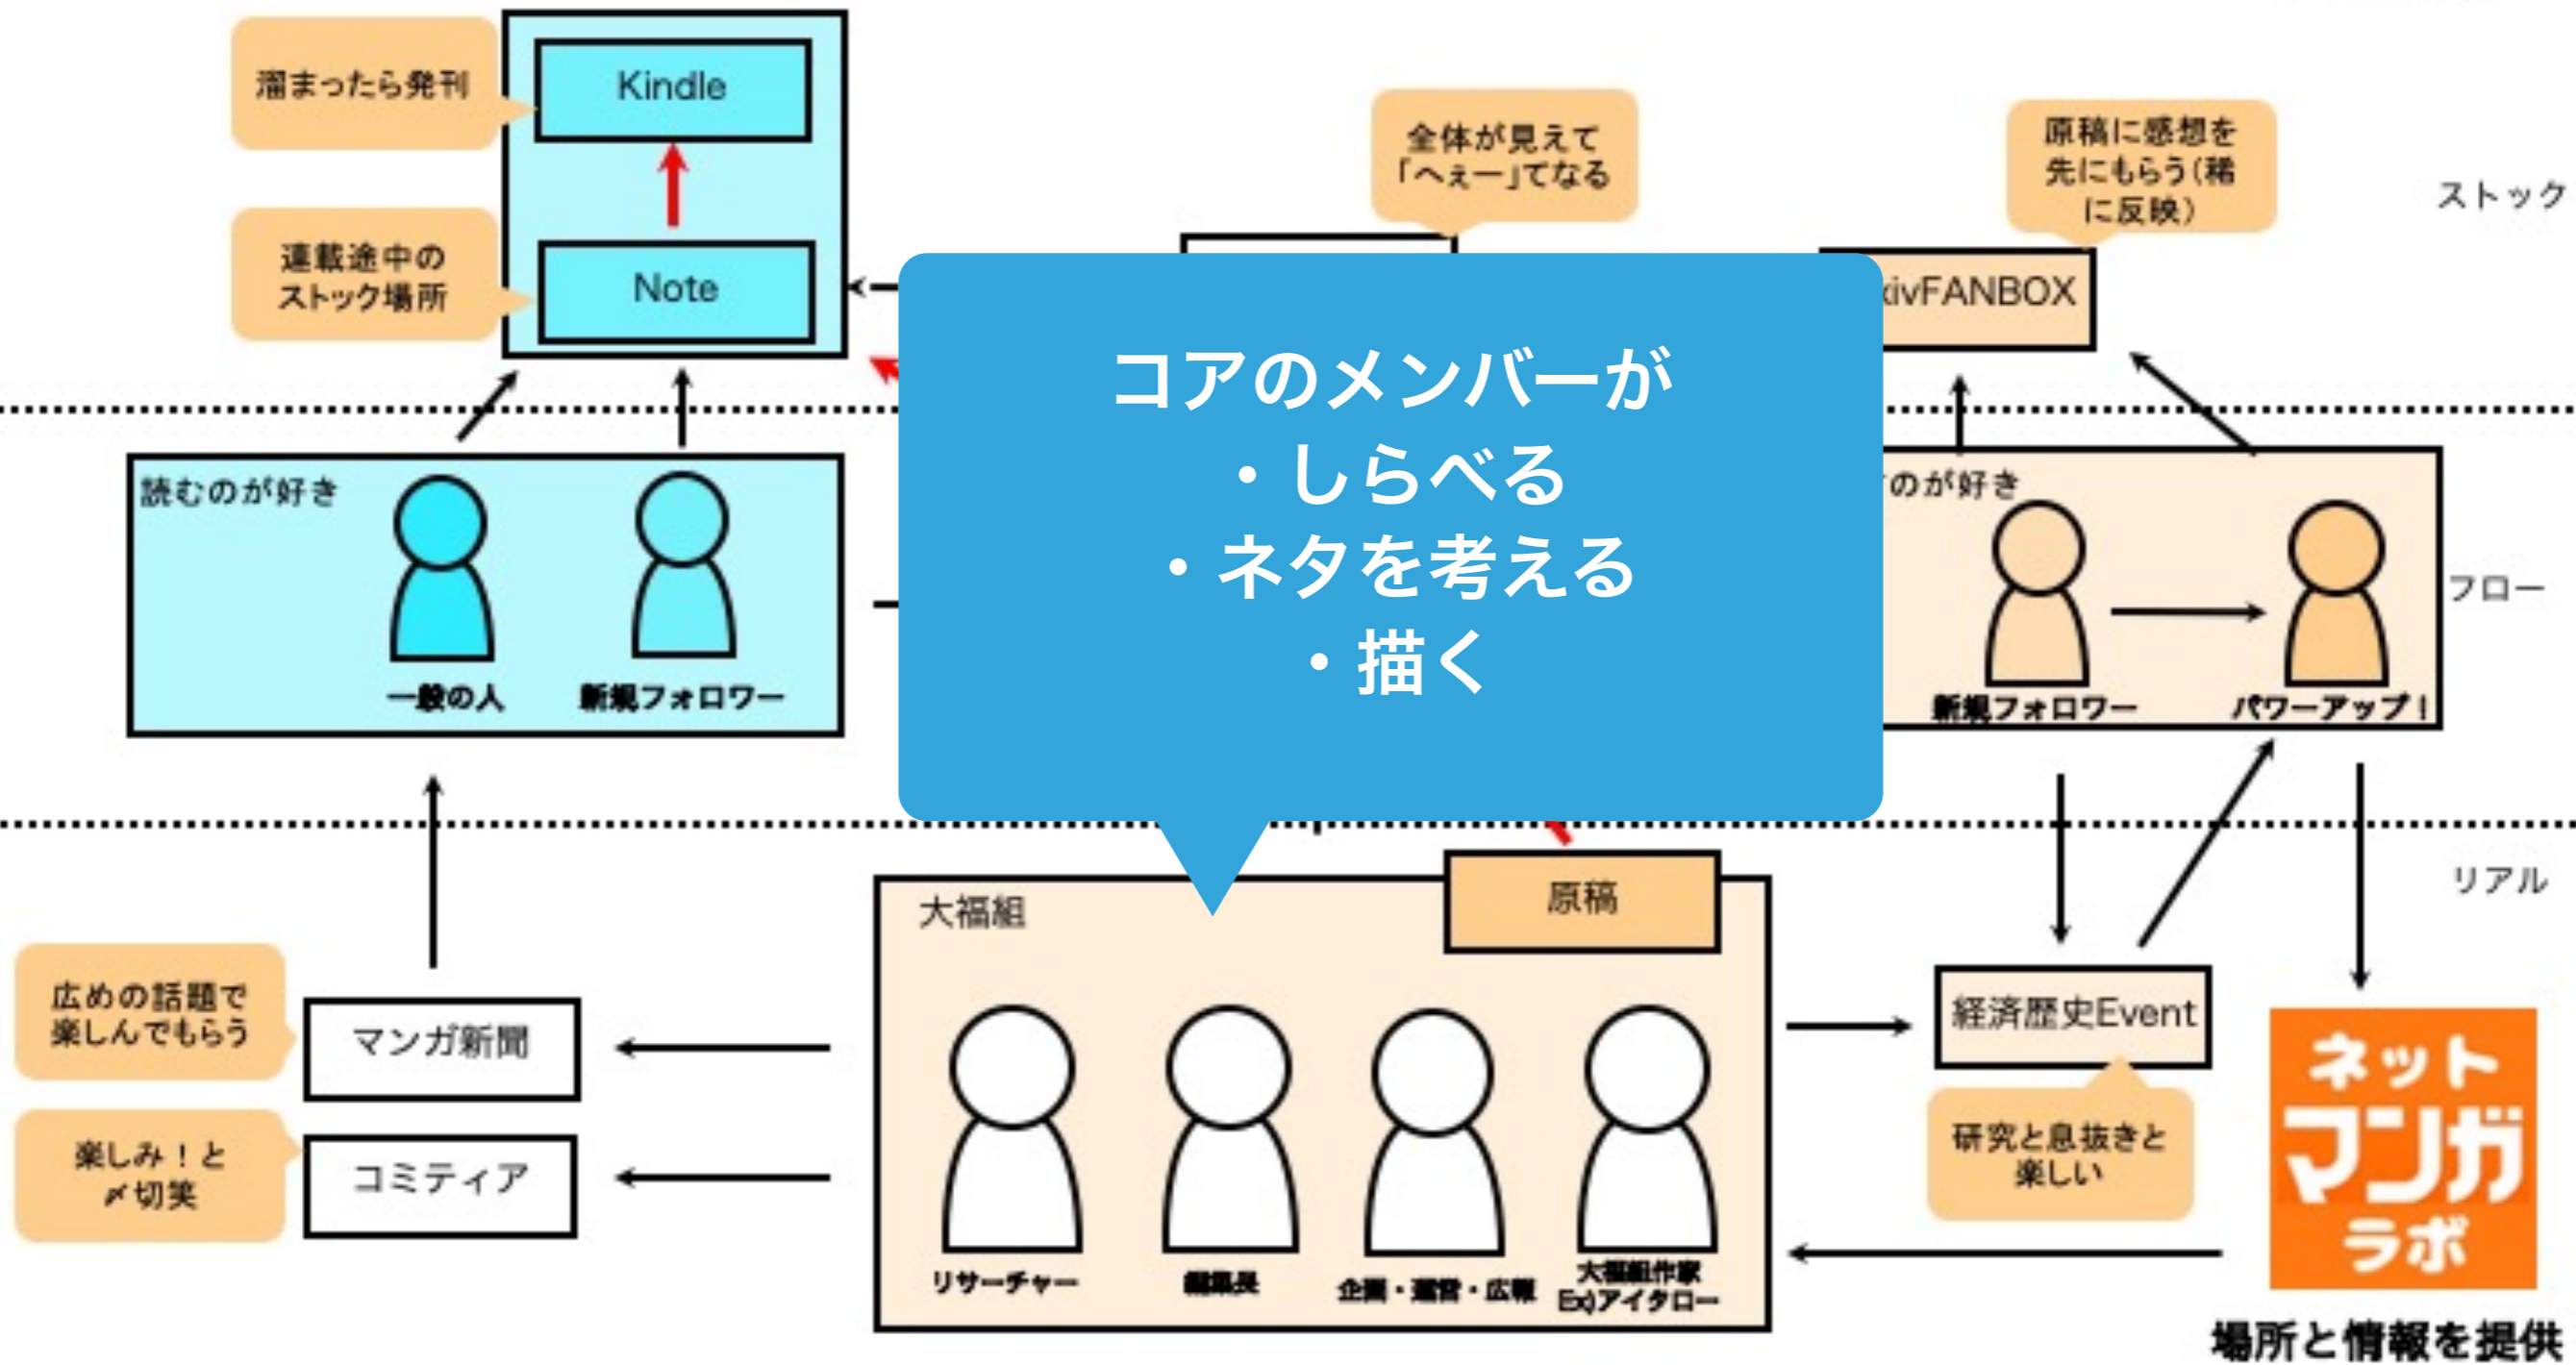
溜まったら発刊

Kindle

連載途中のストック場所

Note

全体が見えて「へぇー」てなる

原稿に感想を先にもらう(稀に反映)

ストック

ivFANBOX

コアのメンバーが
・しらべる
・ネタを考える
・描く

読むのが好き

一般の人

新規フォロワー

のが好き

新規フォロワー

パワーアップ!

フロー

リアル

大福組

原稿

広めの話題で楽しんでもらう

マンガ新聞

楽しみ!と〆切笑

コミティア

経済歴史Event

研究と息抜きと楽しい

リサーチャー

編集長

企画・運営・広報

大福組作家 Ex)アイタロー

ネット マンガ ラボ

場所と情報を提供